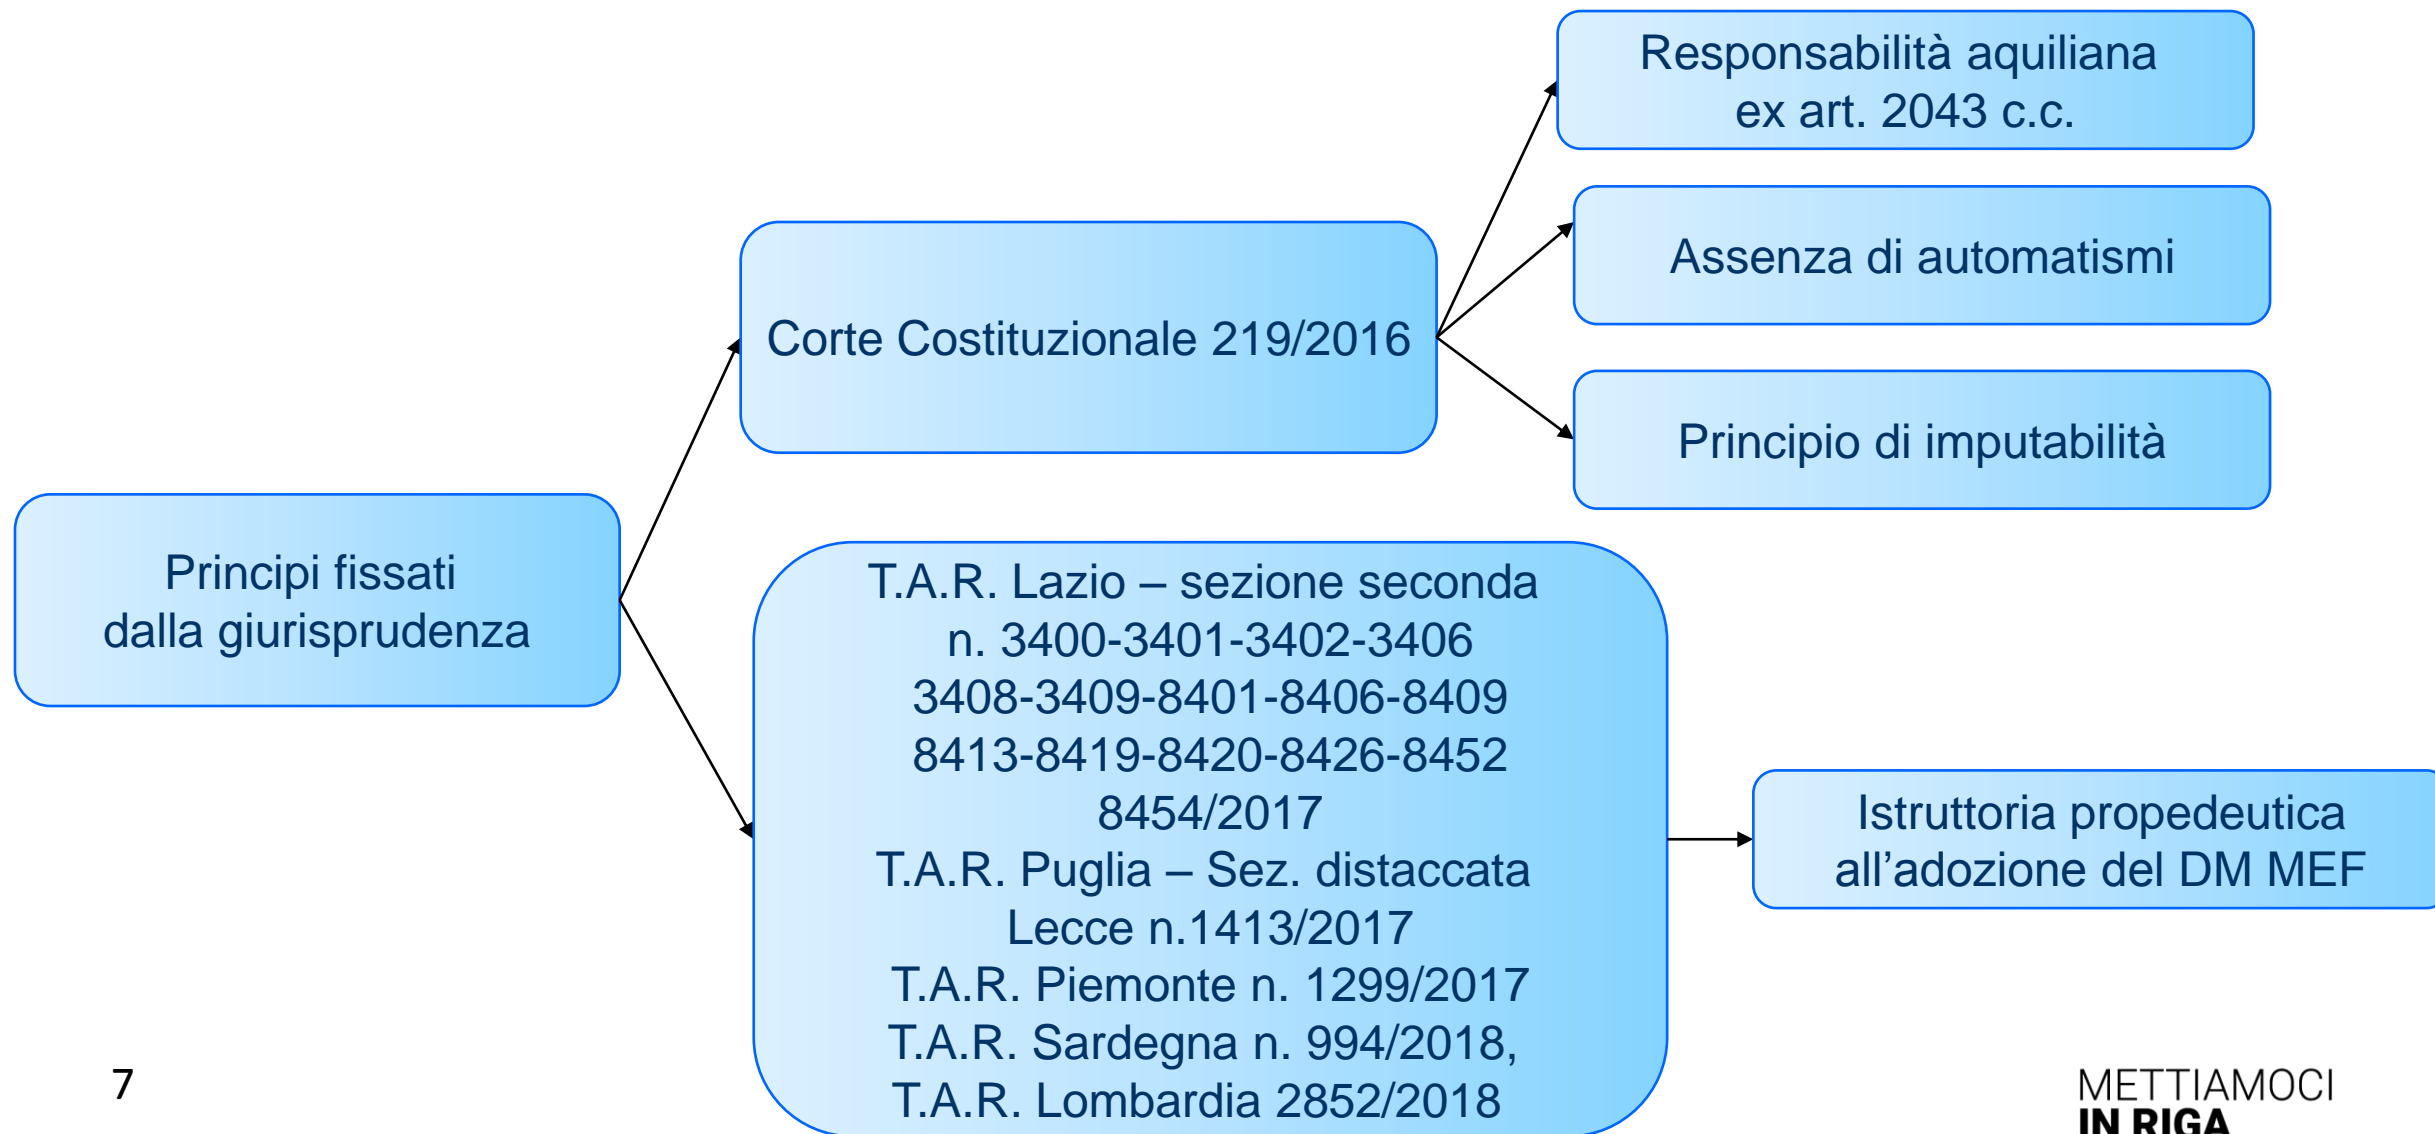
Principi fissati dalla giurisprudenza

Corte Costituzionale 219/2016

Responsabilità aquiliana ex art. 2043 c.c.

Assenza di automatismi

Principio di imputabilità

T.A.R. Lazio – sezione seconda n. 3400-3401-3402-3406 3408-3409-8401-8406-8409 8413-8419-8420-8426-8452 8454/2017
T.A.R. Puglia – Sez. distaccata Lecce n.1413/2017
T.A.R. Piemonte n. 1299/2017
T.A.R. Sardegna n. 994/2018,
T.A.R. Lombardia 2852/2018

Istruttoria propedeutica all'adozione del DM MEF

7

METTIAMOCI
IN RIGA